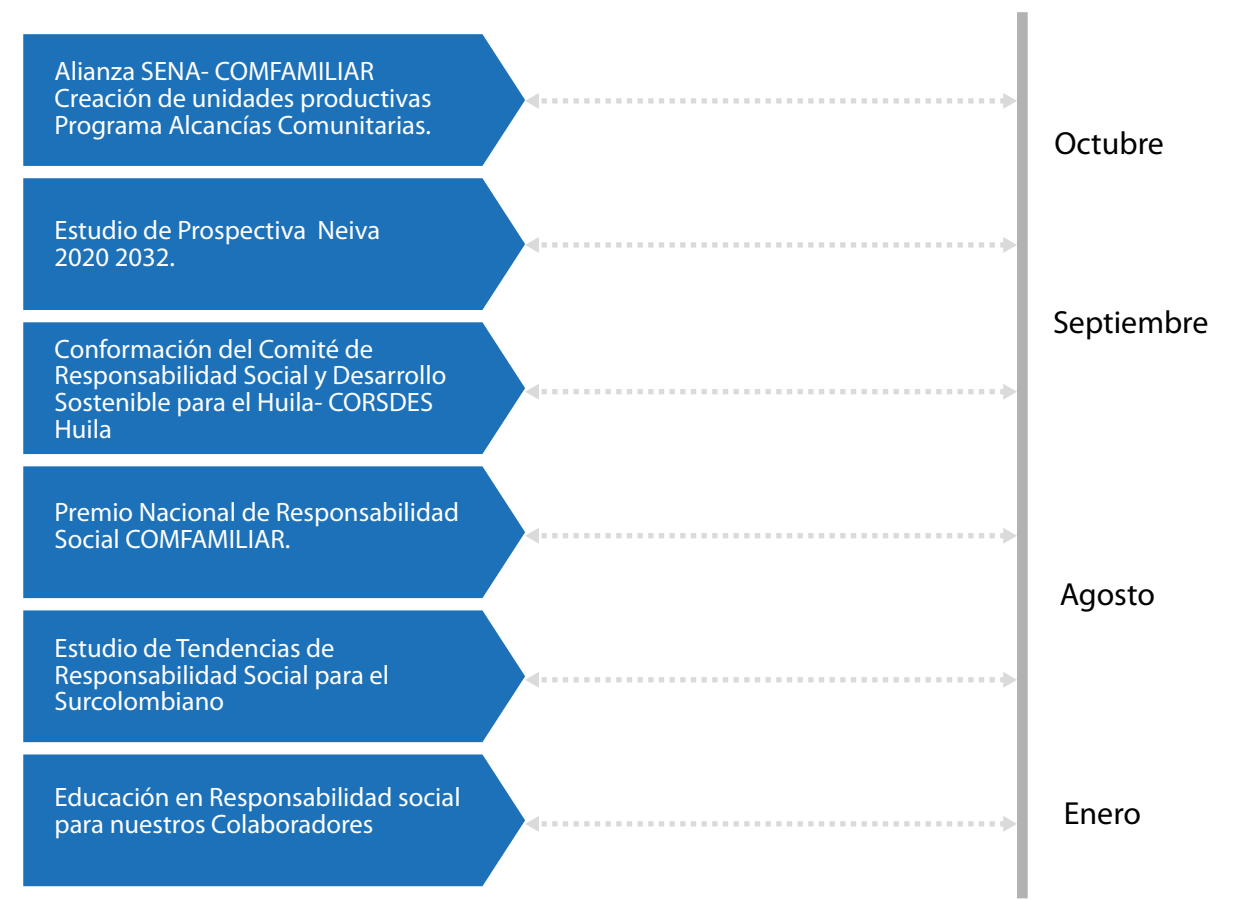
Alianza SENA- COMFAMILIAR
Creación de unidades productivas
Programa Alcancías Comunitarias.

Octubre

Estudio de Prospectiva Neiva 2020 2032.

Septiembre

Conformación del Comité de Responsabilidad Social y Desarrollo Sostenible para el Huila- CORSDES Huila

Premio Nacional de Responsabilidad Social COMFAMILIAR.

Agosto

Estudio de Tendencias de Responsabilidad Social para el Surcolombiano

Educación en Responsabilidad social para nuestros Colaboradores

Enero